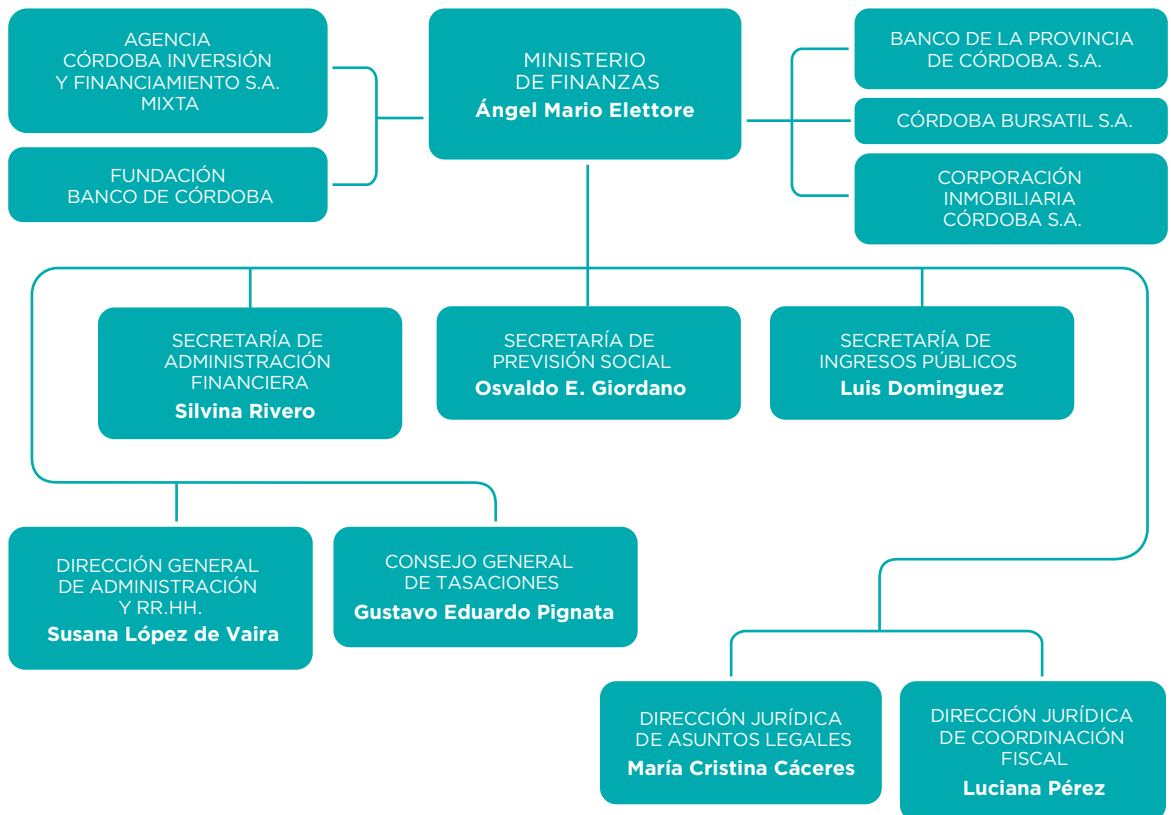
AGENCIA
CÓRDOBA INVERSIÓN
Y FINANCIAMIENTO S.A.
MIXTA

FUNDACIÓN
BANCO DE CÓRDOBA

MINISTERIO
DE FINANZAS
Ángel Mario Elettore

BANCO DE LA PROVINCIA
DE CÓRDOBA. S.A.

CÓRDOBA BURSATIL S.A.

CORPORACIÓN
INMOBILIARIA
CÓRDOBA S.A.

SECRETARÍA DE
ADMINISTRACIÓN
FINANCIERA
Silvina Rivero

SECRETARÍA DE
PREVISIÓN SOCIAL
Osvaldo E. Giordano

SECRETARÍA DE
INGRESOS PÚBLICOS
Luis Dominguez

DIRECCIÓN GENERAL
DE ADMINISTRACIÓN
Y RR.HH.
Susana López de Vaira

CONSEJO GENERAL
DE TASACIONES
Gustavo Eduardo Pignata

DIRECCIÓN JURÍDICA
DE ASUNTOS LEGALES
María Cristina Cáceres

DIRECCIÓN JURÍDICA
DE COORDINACIÓN
FISCAL
Luciana Pérez